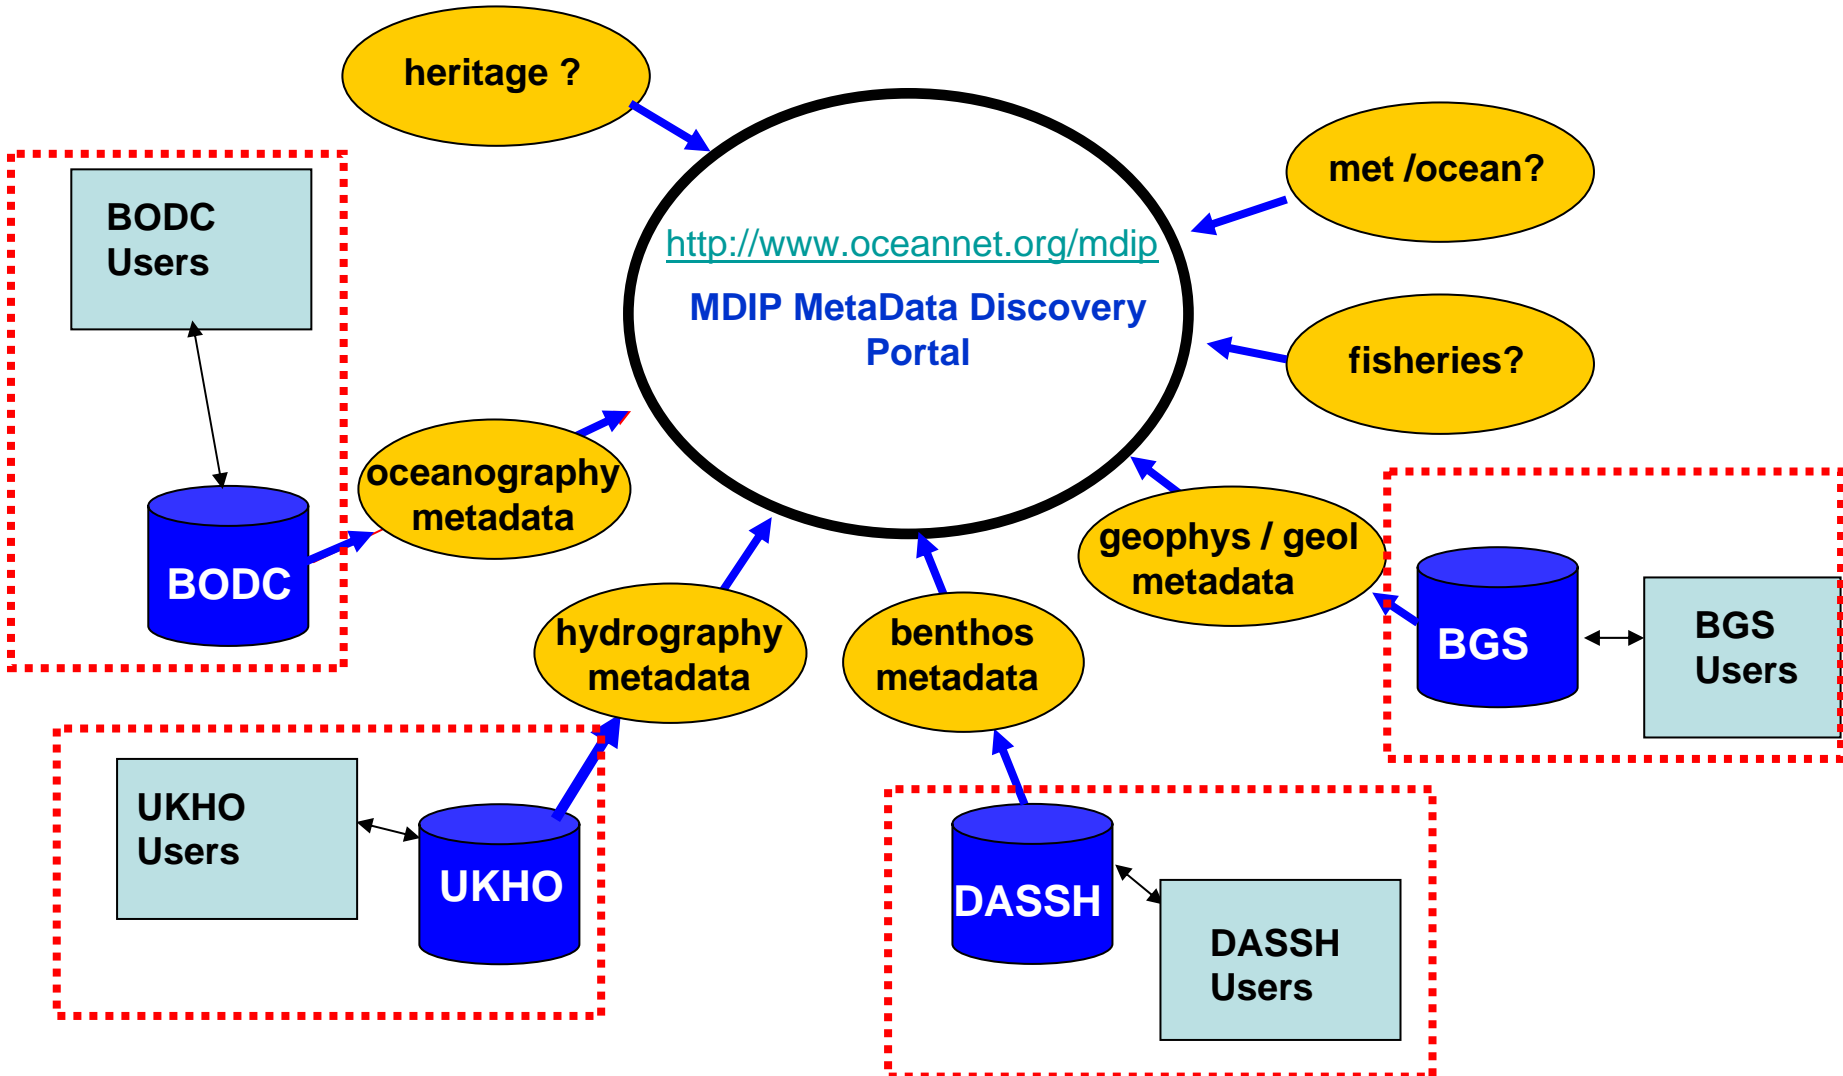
heritage ?

http://www.oceannet.org/mdip

MDIP MetaData Discovery Portal

met /ocean?

fisheries?

BODC Users

BODC

oceanography metadata

geophys / geol metadata

BGS

BGS Users

hydrography metadata

benthos metadata

UKHO Users

UKHO

DASSH

DASSH Users